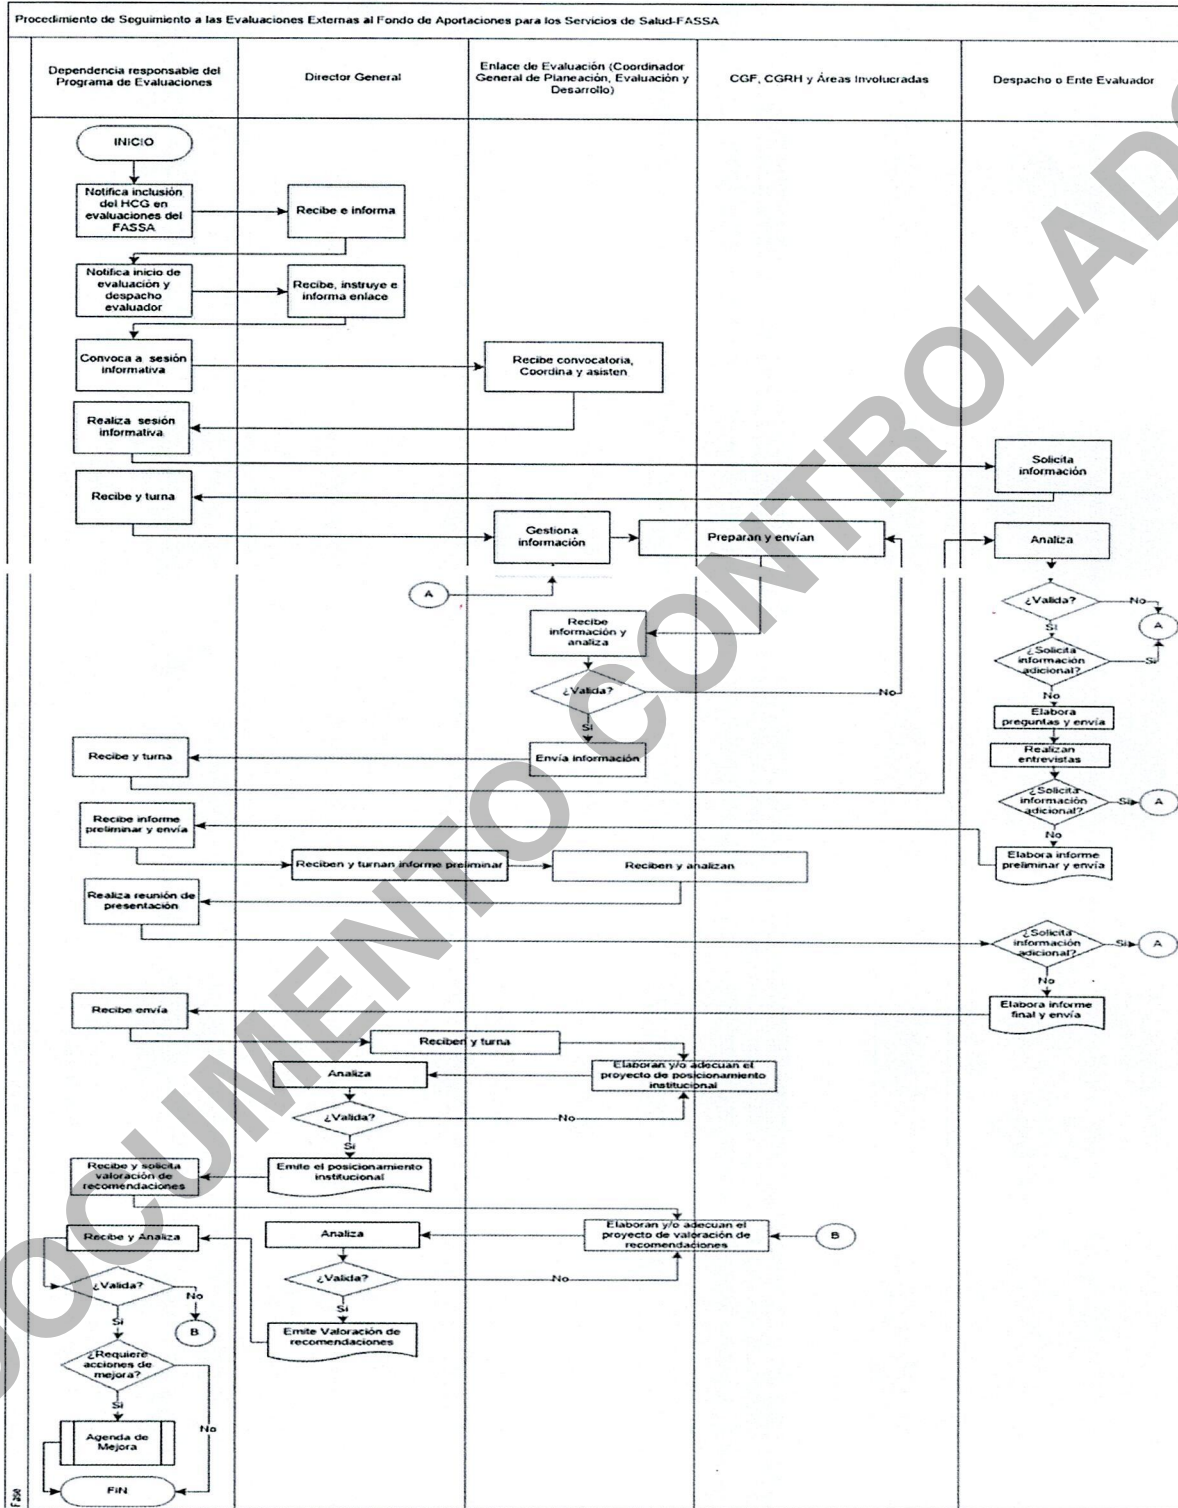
Procedimiento de Seguimiento a las Evaluaciones Externas al Fondo de Aportaciones para los Servicios de Salud-FASSA

| Dependencia responsable del Programa de Evaluaciones | Director General | Enlace de Evaluación (Coordinador General de Planeación, Evaluación y Desarrollo) | CGF, CGRH y Áreas Involucradas | Despacho o Ente Evaluador |
|---|---|---|---|---|

INICIO

Notifica inclusión del HCG en evaluaciones del FASSA

Recibe e informa

Notifica inicio de evaluación y despacho evaluador

Recibe, instruye e informa enlace

Convoca a sesión informativa

Recibe convocatoria, Coordina y asisten

Realiza sesión informativa

Solicita información

Recibe y turna

Gestiona información

Preparan y envían

Analiza

A

¿Valida?

No

A

Sí

¿Solicita información adicional?

Sí

Recibe información y analiza

No

Elabora preguntas y envía

¿Valida?

No

Sí

Realizan entrevistas

Recibe y turna

Envía información

¿Solicita información adicional?

Sí

A

No

Recibe informe preliminar y envía

Elabora informe preliminar y envía

Reciben y turnan informe preliminar

Reciben y analizan

Realiza reunión de presentación

¿Solicita información adicional?

Sí

A

No

Recibe envía

Elabora informe final y envía

Reciben y turna

Elaboran y/o adecuan el proyecto de posicionamiento institucional

Analiza

¿Valida?

No

Sí

Emite el posicionamiento institucional

Recibe y solicita valoración de recomendaciones

Elaboran y/o adecuan el proyecto de valoración de recomendaciones

B

Recibe y Analiza

Analiza

¿Valida?

No

¿Valida?

No

Sí

B

Sí

Emite Valoración de recomendaciones

¿Requiere acciones de mejora?

Sí

No

Agenda de Mejora

FIN

Fase

DOCUMENTO CONTROLADO